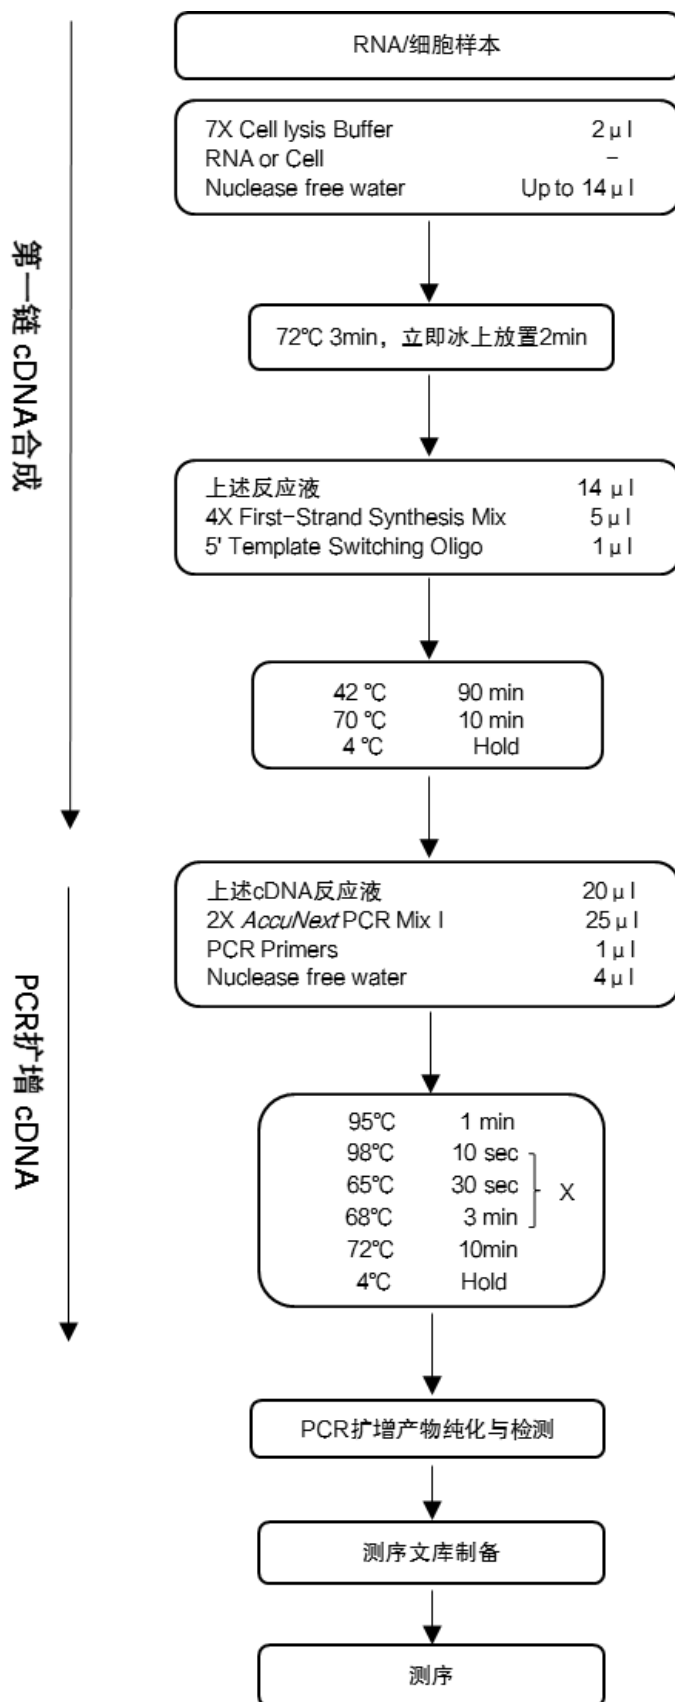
第一链 cDNA合成

PCR扩增 cDNA

RNA/细胞样本

7X Cell lysis Buffer 2 μl
RNA or Cell -
Nuclease free water Up to 14 μl

72℃ 3min，立即冰上放置2min

上述反应液 14 μl
4X First-Strand Synthesis Mix 5 μl
5' Template Switching Oligo 1 μl

42 ℃ 90 min
70 ℃ 10 min
4 ℃ Hold

上述cDNA反应液 20 μl
2X *AccuNext* PCR Mix I 25 μl
PCR Primers 1 μl
Nuclease free water 4 μl

95℃ 1 min
98℃ 10 sec
65℃ 30 sec
68℃ 3 min
X
72℃ 10min
4℃ Hold

PCR扩增产物纯化与检测

测序文库制备

测序